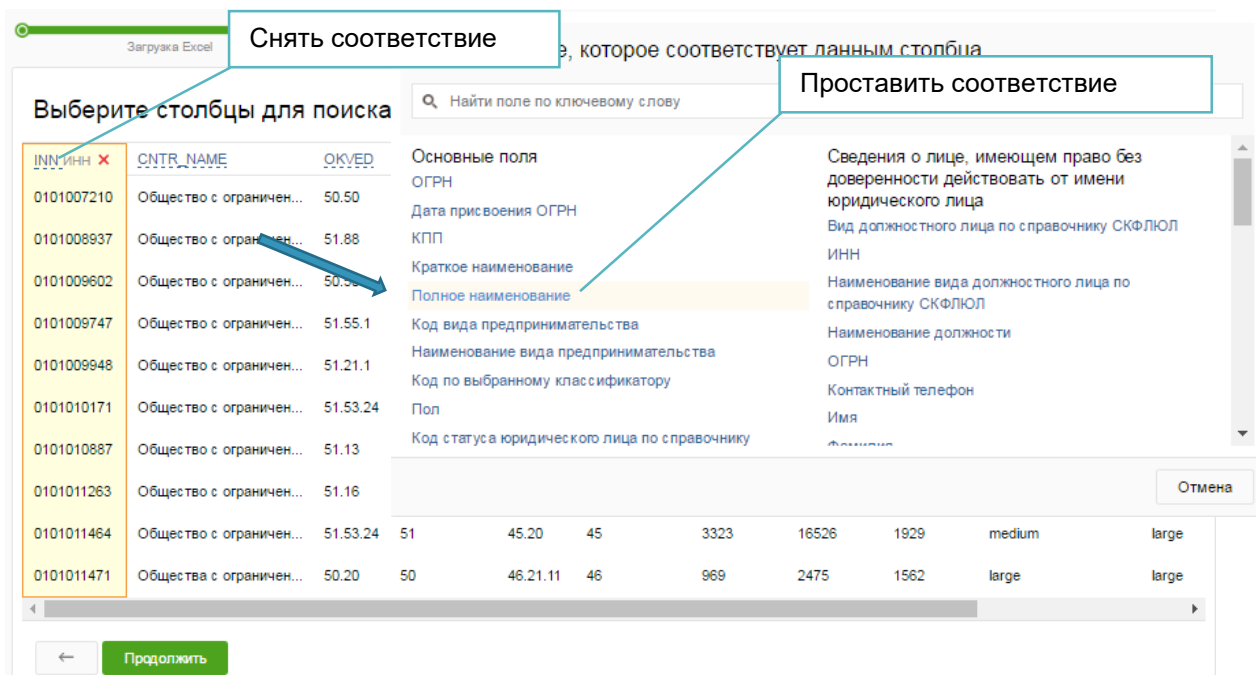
Загрузка Excel

Снять соответствие

е, которое соответствует данным столбца

Проставить соответствие

Выберите столбцы для поиска

Найти поле по ключевому слову

| INN ИНН ✕ | CNTR_NAME | OKVED |
|---|---|---|
| 0101007210 | Общество с ограничен... | 50.50 |
| 0101008937 | Общество с ограничен... | 51.88 |
| 0101009602 | Общество с ограничен... | 50.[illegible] |
| 0101009747 | Общество с ограничен... | 51.55.1 |
| 0101009948 | Общество с ограничен... | 51.21.1 |
| 0101010171 | Общество с ограничен... | 51.53.24 |
| 0101010887 | Общество с ограничен... | 51.13 |
| 0101011263 | Общество с ограничен... | 51.16 |
| 0101011464 | Общество с ограничен... | 51.53.24 | 51 | 45.20 | 45 | 3323 | 16526 | 1929 | medium | large |
| 0101011471 | Общества с ограничен... | 50.20 | 50 | 46.21.11 | 46 | 969 | 2475 | 1562 | large | large |

Основные поля
ОГРН
Дата присвоения ОГРН
КПП
Краткое наименование
Полное наименование
Код вида предпринимательства
Наименование вида предпринимательства
Код по выбранному классификатору
Пол
Код статуса юридического лица по справочнику

Сведения о лице, имеющем право без доверенности действовать от имени юридического лица
Вид должностного лица по справочнику СКФЛЮЛ
ИНН
Наименование вида должностного лица по справочнику СКФЛЮЛ
Наименование должности
ОГРН
Контактный телефон
Имя
Фамилия

Отмена

←
Продолжить